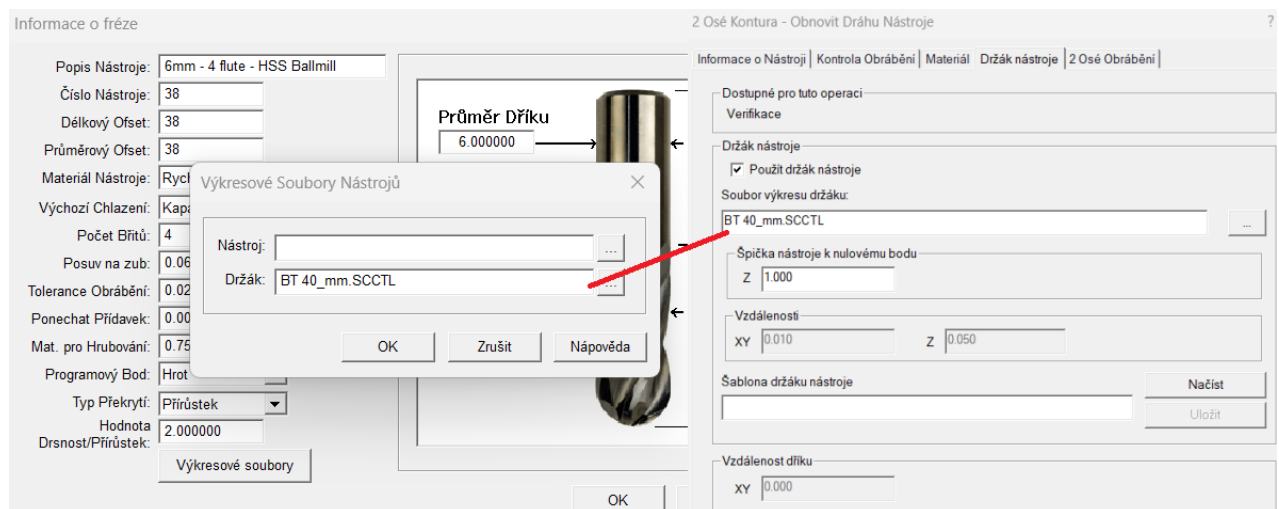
Informace o fréze

Popis Nástroje: 6mm - 4 flute - HSS Ballmill
Číslo Nástroje: 38
Délkový Ofset: 38
Průměrový Ofset: 38
Materiál Nástroje: Rych
Výchozí Chlazení: Kapa
Počet Břitů: 4
Posuv na zub: 0.06
Tolerance Obrábění: 0.02
Ponechat Přídavek: 0.00
Mat. pro Hrubování: 0.75
Programový Bod: Hrot
Typ Překrytí: Přírůstek
Hodnota Drsnost/Přírůstek: 2.000000
Výkresové soubory

Průměr Dříku
6.000000

OK

Výkresové Soubory Nástrojů
Nástroj: ...
Držák: BT 40_mm.SCCTL ...
OK Zrušit Nápověda

2 Osé Kontura - Obnovit Dráhu Nástroje ?

Informace o Nástroji | Kontrola Obrábění | Materiál | Držák nástroje | 2 Osé Obrábění

Dostupné pro tuto operaci
Verifikace

Držák nástroje
Použít držák nástroje
Soubor výkresu držáku:
BT 40_mm.SCCTL ...

Špička nástroje k nulovému bodu
Z 1.000

Vzdálenosti
XY 0.010 Z 0.050

Šablona držáku nástroje
Načíst
Uložit

Vzdálenost dříku
XY 0.000